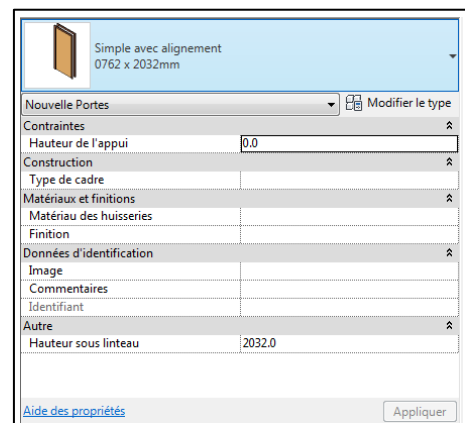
Simple avec alignement
0762 x 2032mm

Nouvelle Portes
Modifier le type

| | |
|---|---|
| Contraintes | |
| Hauteur de l'appui | 0.0 |
| Construction | |
| Type de cadre | |
| Matériaux et finitions | |
| Matériau des huisseries | |
| Finition | |
| Données d'identification | |
| Image | |
| Commentaires | |
| Identifiant | |
| Autre | |
| Hauteur sous linteau | 2032.0 |

Aide des propriétés
Appliquer